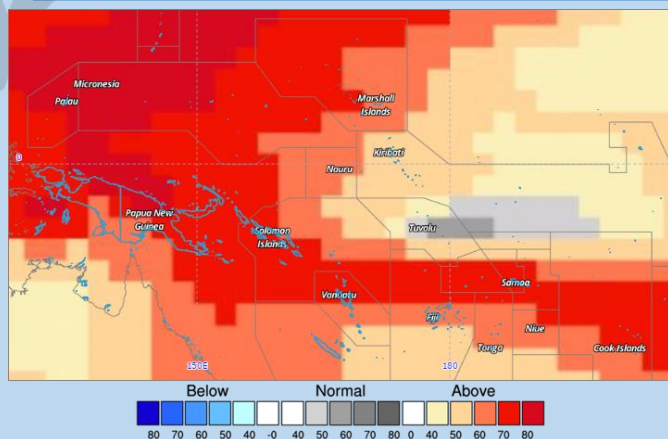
Micronesia
Palau
Marshall Islands
Kiribati
Nauru
0
Papua New Guinea
Solomon Islands
Tuvalu
Samoa
Vanuatu
Fiji
Niue
Tonga
Cook Islands
150E
180

Below
Normal
Above
80 70 60 50 40 -0 40 50 60 70 80 0 40 50 60 70 80